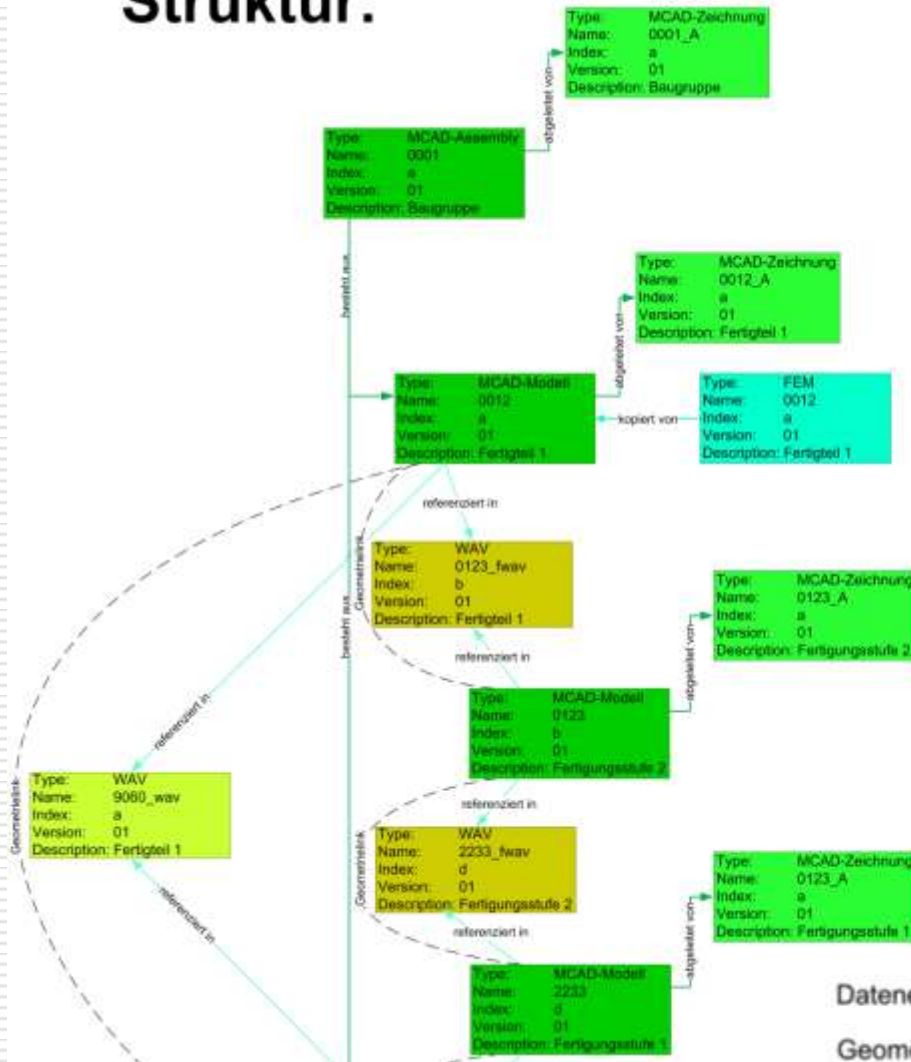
Struktur:

Type: MCAD-Zeichnung
Name: 0001_A
Index: a
Version: 01
Description: Baugruppe

abgeleitet von

Type: MCAD-Assembly
Name: 0001
Index: a
Version: 01
Description: Baugruppe

besteht aus

Type: MCAD-Zeichnung
Name: 0012_A
Index: a
Version: 01
Description: Fertigteil 1

abgeleitet von

Type: MCAD-Modell
Name: 0012
Index: a
Version: 01
Description: Fertigteil 1

kopiert von

Type: FEM
Name: 0012
Index: a
Version: 01
Description: Fertigteil 1

referenziert in

Geometrielink

Type: WAV
Name: 0123_fwav
Index: b
Version: 01
Description: Fertigteil 1

Type: MCAD-Zeichnung
Name: 0123_A
Index: a
Version: 01
Description: Fertigungsstufe 2

besteht aus

referenziert in

abgeleitet von

Type: MCAD-Modell
Name: 0123
Index: b
Version: 01
Description: Fertigungsstufe 2

referenziert in

Geometrielink

Type: WAV
Name: 9060_wav
Index: a
Version: 01
Description: Fertigteil 1

referenziert in

Type: WAV
Name: 2233_fwav
Index: d
Version: 01
Description: Fertigungsstufe 2

Geometrielink

Type: MCAD-Zeichnung
Name: 0123_A
Index: a
Version: 01
Description: Fertigungsstufe 1

referenziert in

referenziert in

abgeleitet von

Type: MCAD-Modell
Name: 2233
Index: d
Version: 01
Description: Fertigungsstufe 1

Datene

Geome